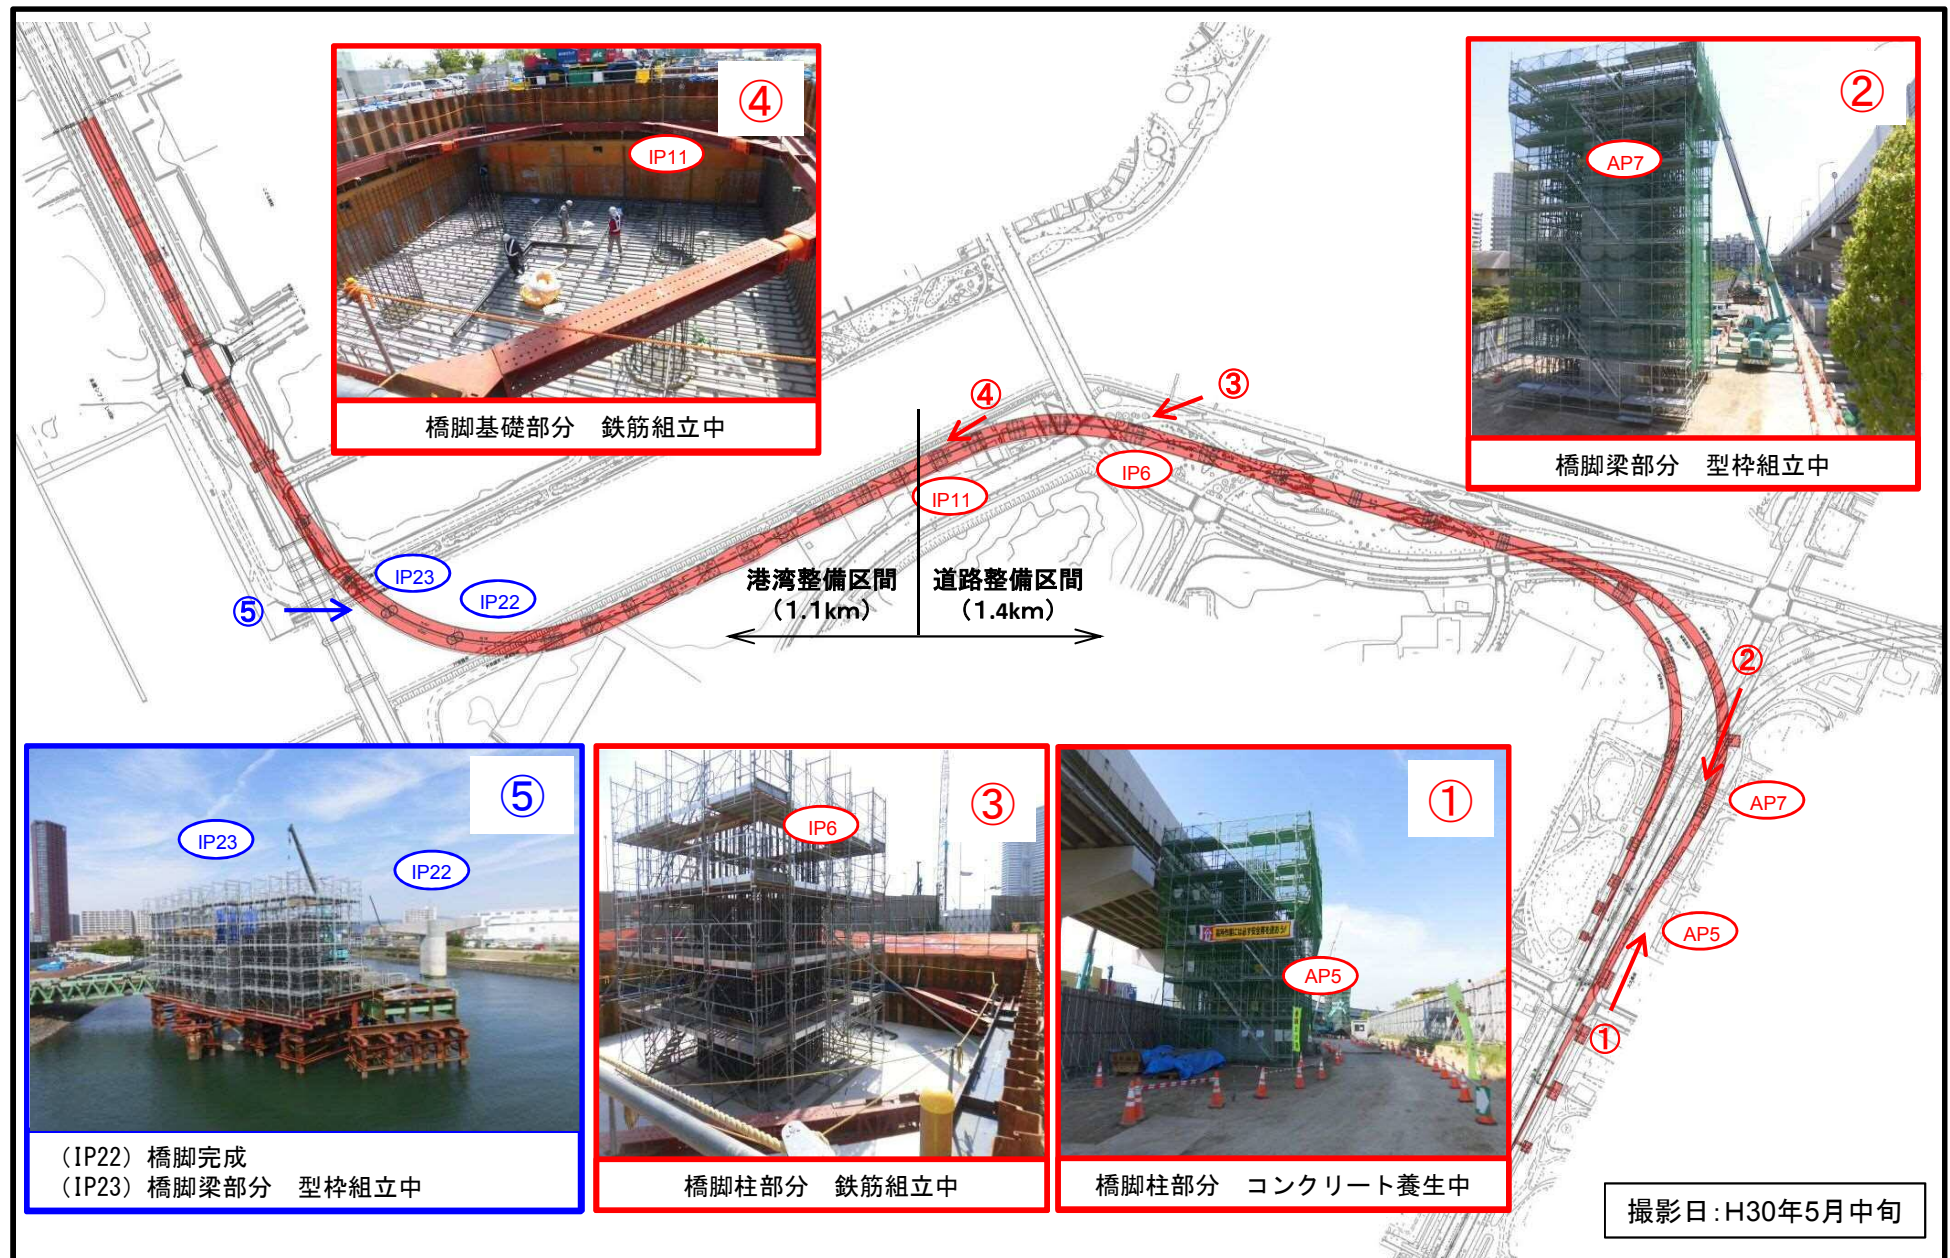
④
IP11
橋脚基礎部分　鉄筋組立中

②
AP7
橋脚梁部分　型枠組立中

④
③
IP6
IP11
IP23
IP22
⑤
港湾整備区間
（1.1km）
道路整備区間
（1.4km）
②
AP7
AP5
①

⑤
IP23
IP22
（IP22）橋脚完成
（IP23）橋脚梁部分　型枠組立中

③
IP6
橋脚柱部分　鉄筋組立中

①
AP5
橋脚柱部分　コンクリート養生中

撮影日:H30年5月中旬